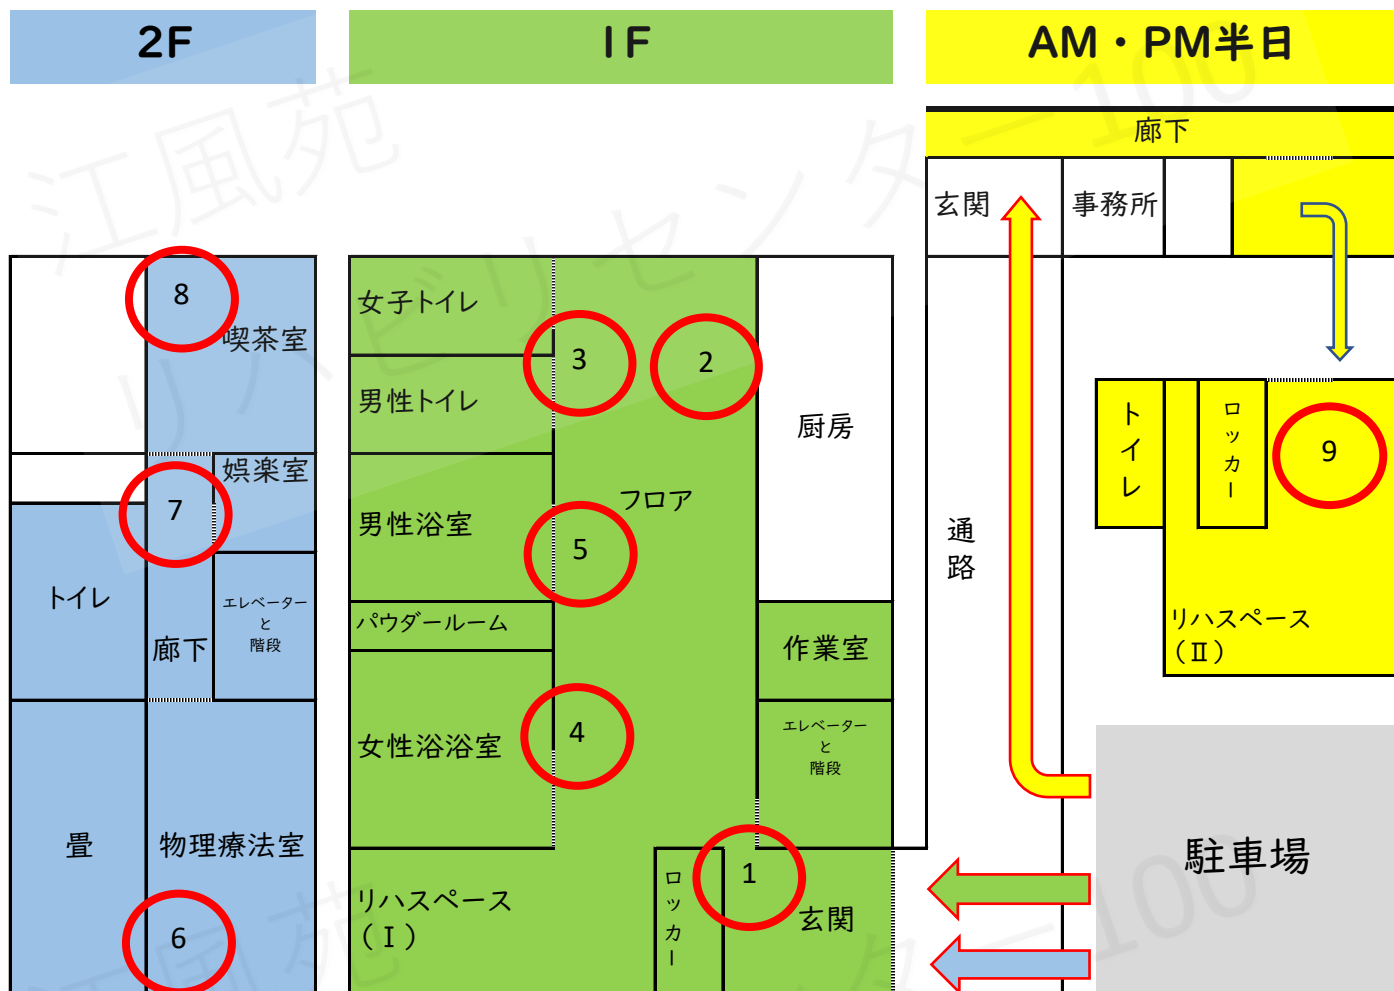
2F

8
喫茶室
娯楽室
7
トイレ
廊下
エレベーター
と
階段
畳
物理療法室
6

I F

女子トイレ
3
2
男性トイレ
厨房
男性浴室
フロア
5
パウダールーム
作業室
女性浴浴室
4
エレベーター
と
階段
リハスペース
（I）
ロッカー
1
玄関

AM・PM半日

廊下
玄関
事務所
通
路
トイレ
ロッカー
9
リハスペース
（II）
駐車場

江風苑リハビリセンター100